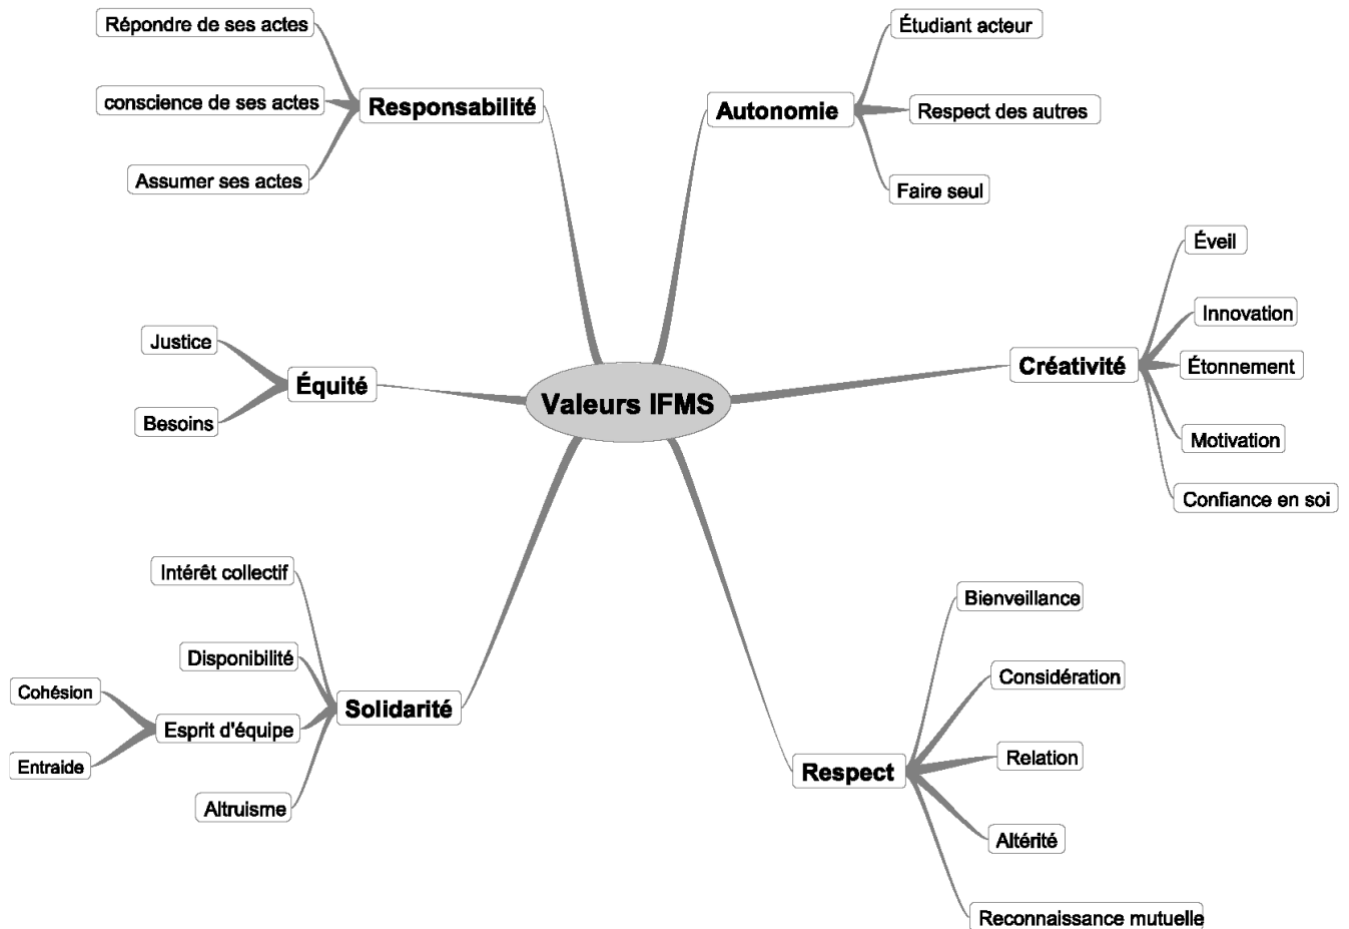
Valeurs IFMS

Responsabilité
Répondre de ses actes
conscience de ses actes
Assumer ses actes

Autonomie
Étudiant acteur
Respect des autres
Faire seul

Créativité
Éveil
Innovation
Étonnement
Motivation
Confiance en soi

Équité
Justice
Besoins

Solidarité
Intérêt collectif
Disponibilité
Esprit d'équipe
Cohésion
Entraide
Altruisme

Respect
Bienveillance
Considération
Relation
Altérité
Reconnaissance mutuelle